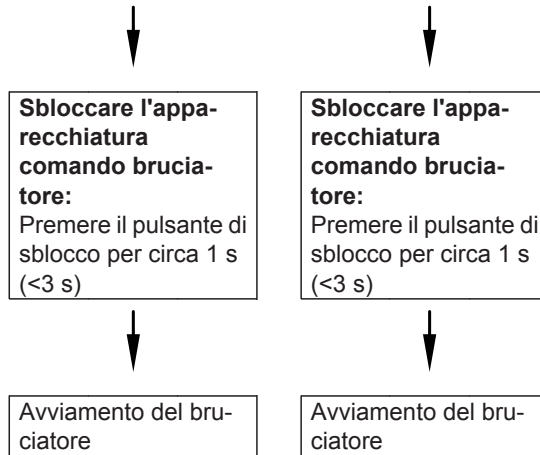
**Sbloccare l'apparecchiatura comando bruciatore:**
Premere il pulsante di sblocco per circa 1 s (<3 s)

Avviamento del bruciatore

**Sbloccare l'apparecchiatura comando bruciatore:**
Premere il pulsante di sblocco per circa 1 s (<3 s)

Avviamento del bruciatore